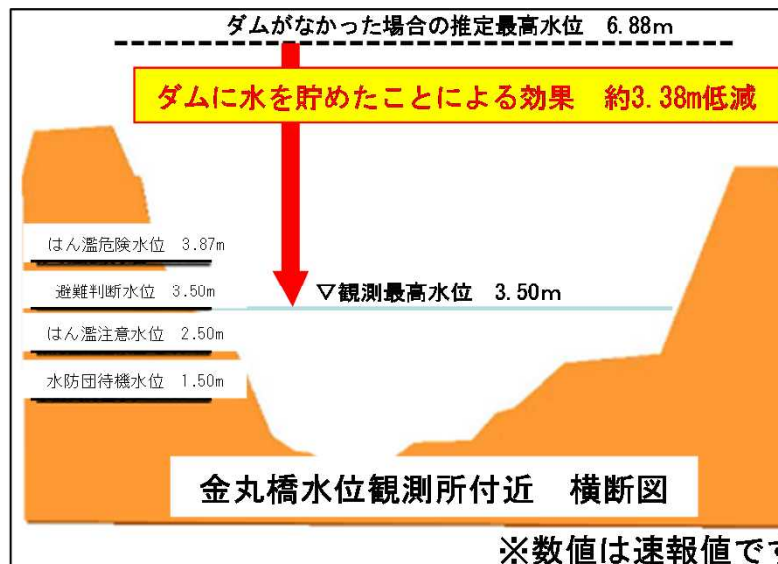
ダムがなかった場合の推定最高水位　6.88m

ダムに水を貯めたことによる効果　約3.38m低減

はん濫危険水位　3.87m

避難判断水位　3.50m

▽観測最高水位　3.50m

はん濫注意水位　2.50m

水防団待機水位　1.50m

金丸橋水位観測所付近　横断図

※数値は速報値で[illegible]